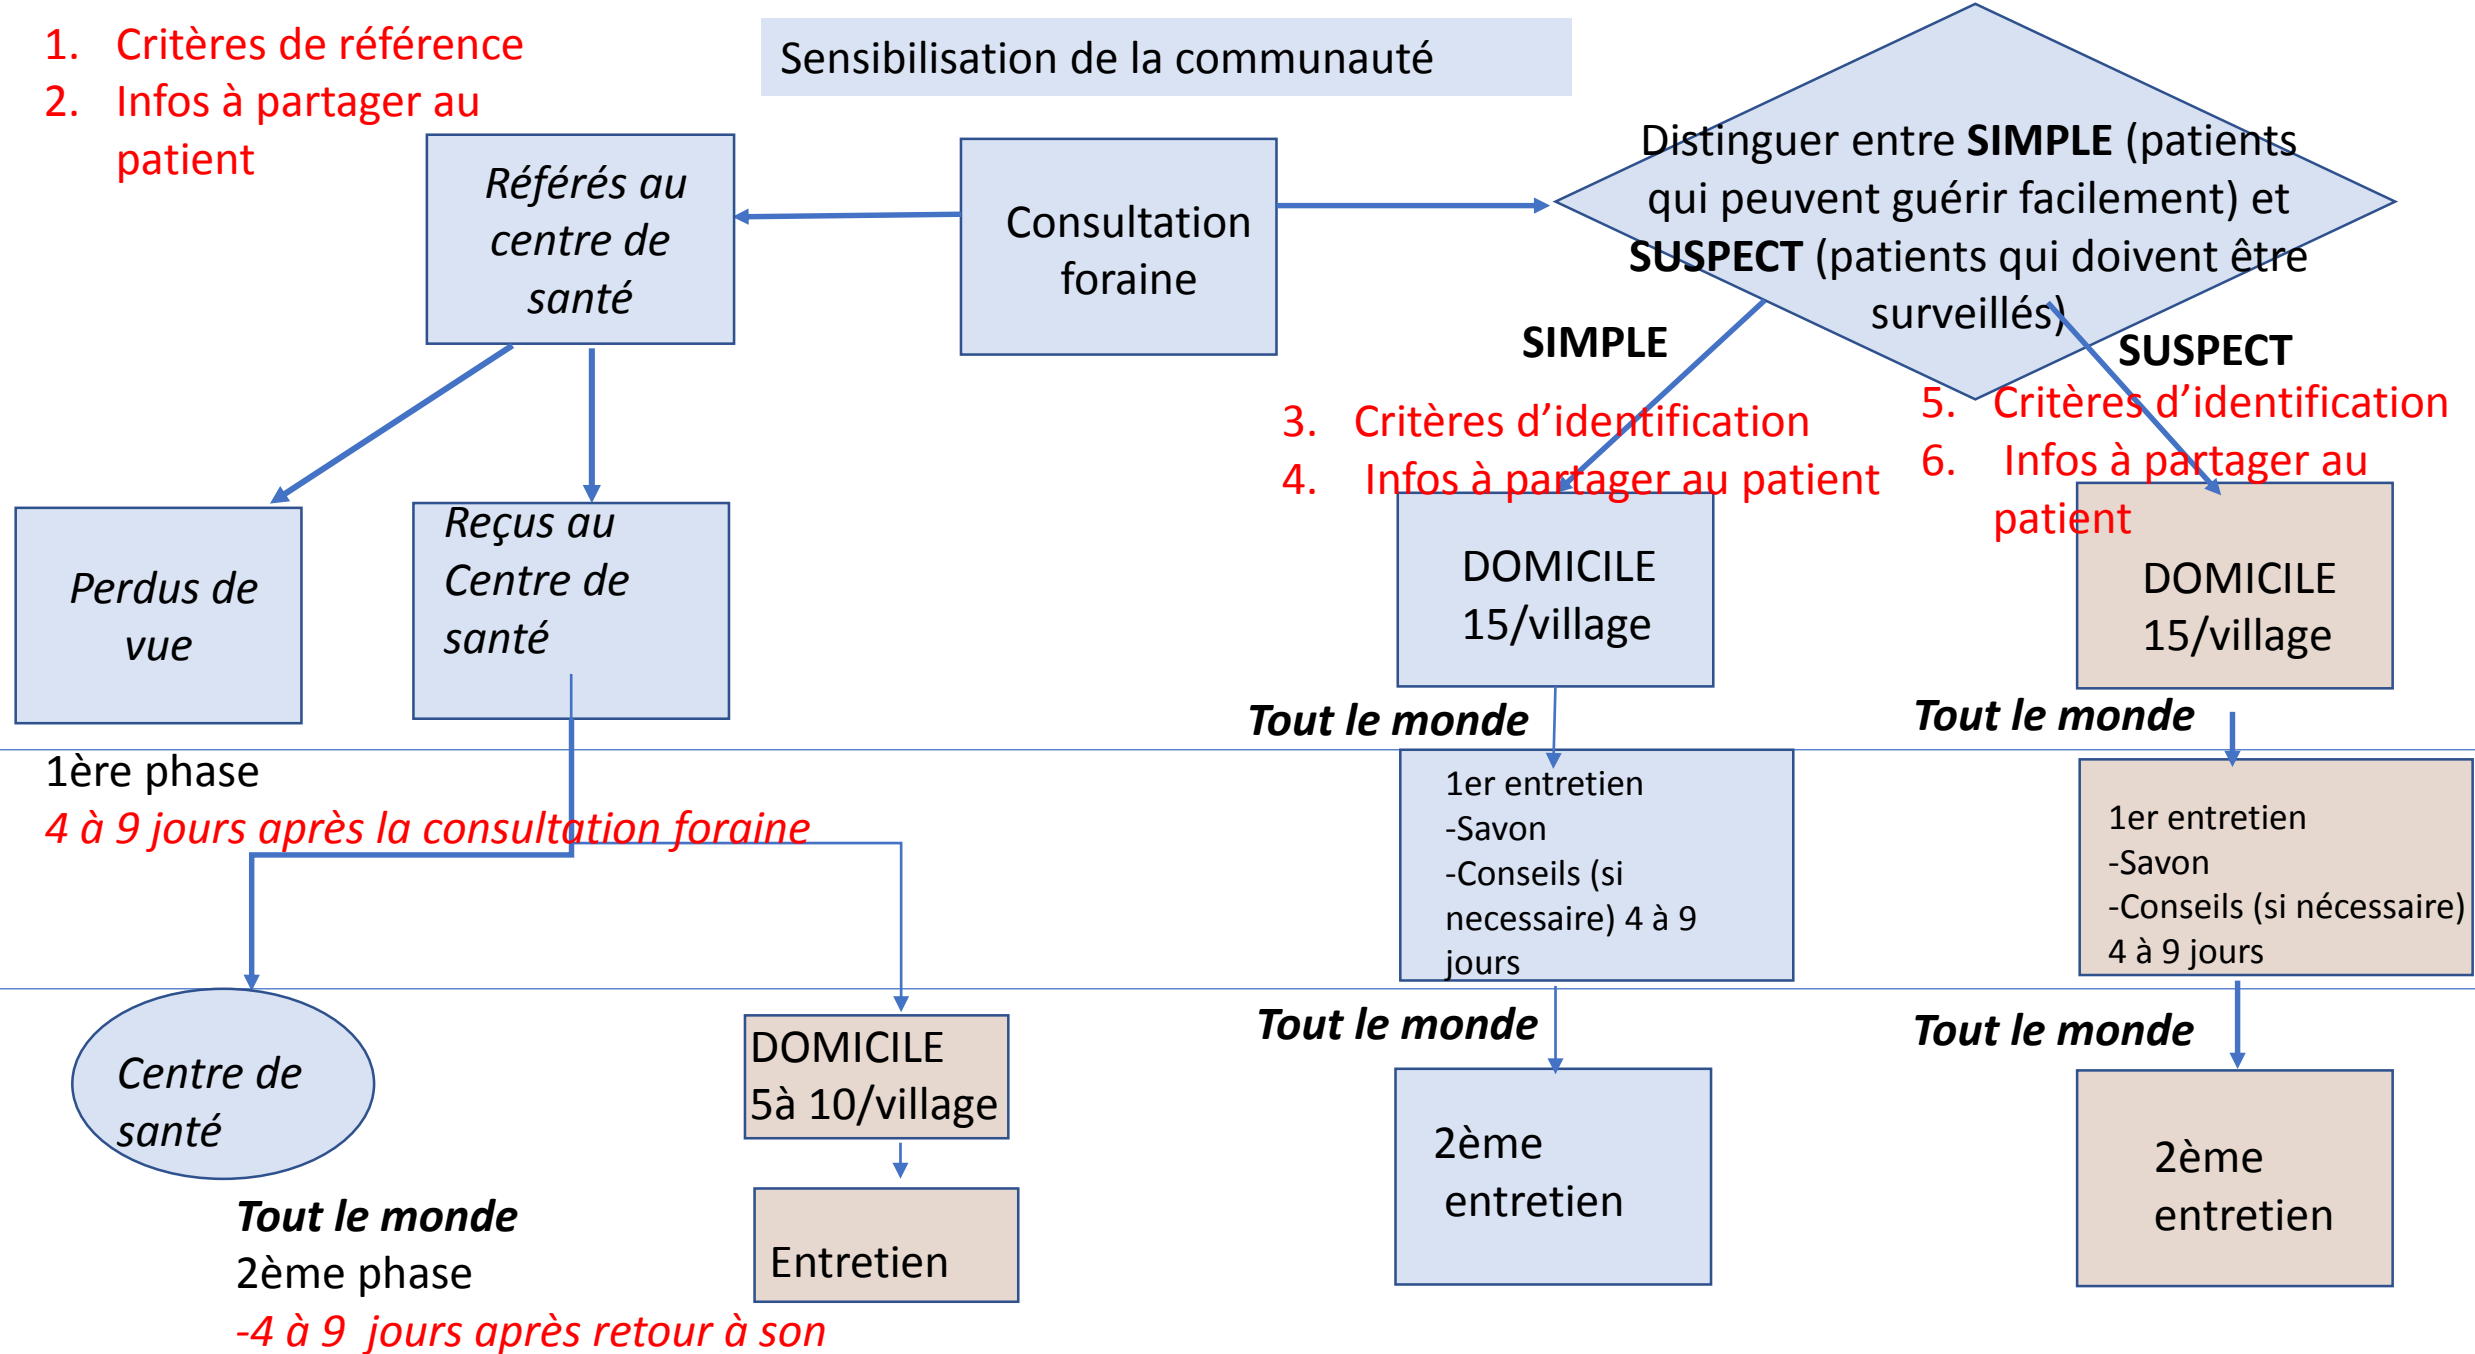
1. Critères de référence
2. Infos à partager au patient

Sensibilisation de la communauté

Référés au centre de santé

Consultation foraine

Distinguer entre **SIMPLE** (patients qui peuvent guérir facilement) et **SUSPECT** (patients qui doivent être surveillés)

**SIMPLE**

**SUSPECT**

3. Critères d'identification
4. Infos à partager au patient

5. Critères d'identification
6. Infos à partager au patient

Perdus de vue

Reçus au Centre de santé

DOMICILE 15/village

DOMICILE 15/village

**Tout le monde**

**Tout le monde**

1ère phase
4 à 9 jours après la consultation foraine

1er entretien
-Savon
-Conseils (si necessaire) 4 à 9 jours

1er entretien
-Savon
-Conseils (si nécessaire)
4 à 9 jours

**Tout le monde**

**Tout le monde**

Centre de santé

DOMICILE 5à 10/village

Entretien

2ème entretien

2ème entretien

**Tout le monde**
2ème phase
-4 à 9 jours après retour à son